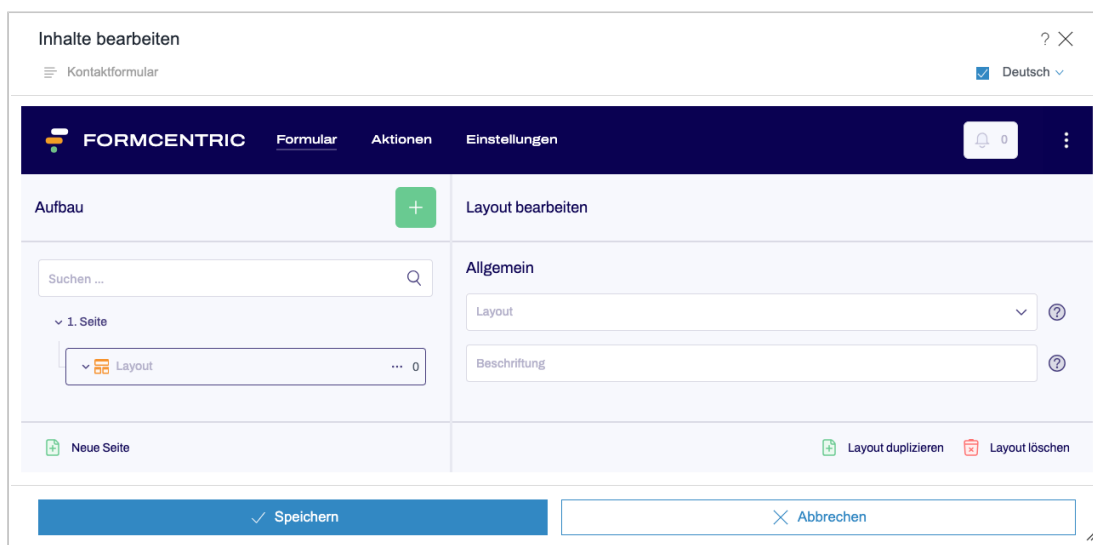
Inhalte bearbeiten

? ✕

Kontaktformular

Deutsch

FORMCENTRIC Formular Aktionen Einstellungen

0

Aufbau

+

Layout bearbeiten

Suchen ...

Allgemein

1. Seite

Layout

Layout ··· 0

Beschriftung

Neue Seite

Layout duplizieren

Layout löschen

Speichern

Abbrechen